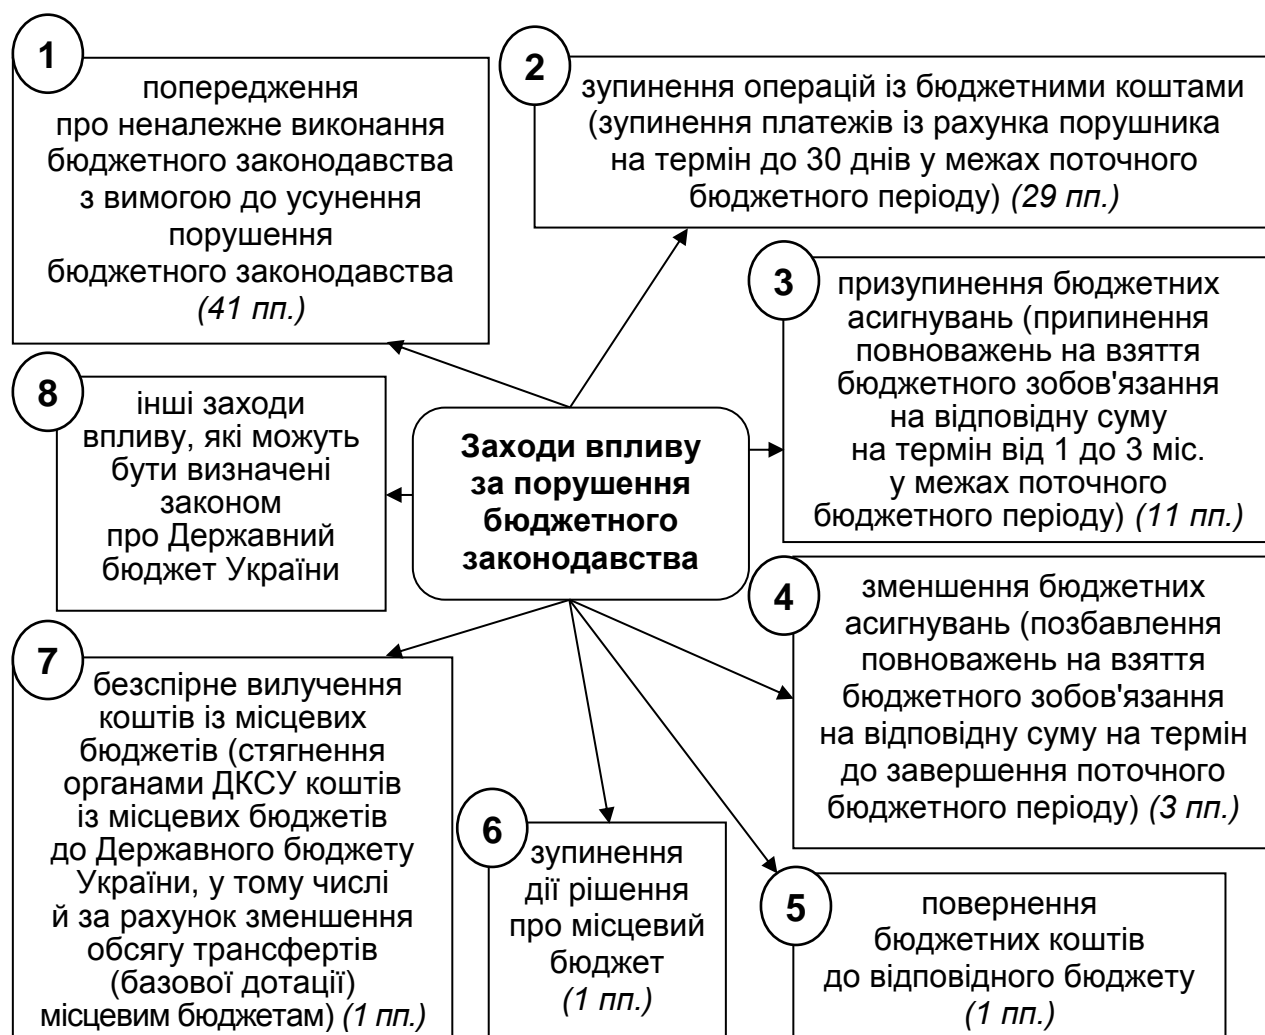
1
попередження про неналежне виконання бюджетного законодавства з вимогою до усунення порушення бюджетного законодавства *(41 пп.)*

2
зупинення операцій із бюджетними коштами (зупинення платежів із рахунка порушника на термін до 30 днів у межах поточного бюджетного періоду) *(29 пп.)*

3
призупинення бюджетних асигнувань (припинення повноважень на взяття бюджетного зобов'язання на відповідну суму на термін від 1 до 3 міс. у межах поточного бюджетного періоду) *(11 пп.)*

8
інші заходи впливу, які можуть бути визначені законом про Державний бюджет України

**Заходи впливу за порушення бюджетного законодавства**

4
зменшення бюджетних асигнувань (позбавлення повноважень на взяття бюджетного зобов'язання на відповідну суму на термін до завершення поточного бюджетного періоду) *(3 пп.)*

7
безспірне вилучення коштів із місцевих бюджетів (стягнення органами ДКСУ коштів із місцевих бюджетів до Державного бюджету України, у тому числі й за рахунок зменшення обсягу трансфертів (базової дотації) місцевим бюджетам) *(1 пп.)*

6
зупинення дії рішення про місцевий бюджет *(1 пп.)*

5
повернення бюджетних коштів до відповідного бюджету *(1 пп.)*